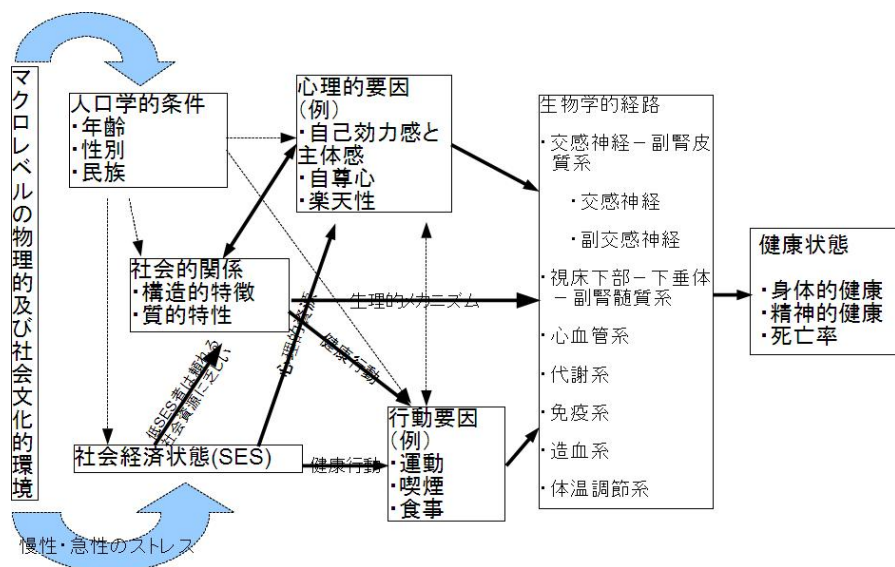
マクロレベルの物理的及び社会文化的環境

人口学的条件
・年齢
・性別
・民族

心理的要因
(例)
・自己効力感と主体感
・自尊心
・楽天性

生物学的経路
・交感神経－副腎皮質系
・交感神経
・副交感神経
・視床下部－下垂体－副腎髄質系
・心血管系
・代謝系
・免疫系
・造血系
・体温調節系

健康状態
・身体的健康
・精神的健康
・死亡率

社会的関係
・構造的特徴
・質的特性

生理的メカニズム

心理的経路

健康行動

低SES者は乏しい社会資源にさらされる

社会経済状態(SES)

健康行動

行動要因
(例)
・運動
・喫煙
・食事

慢性・急性のストレス